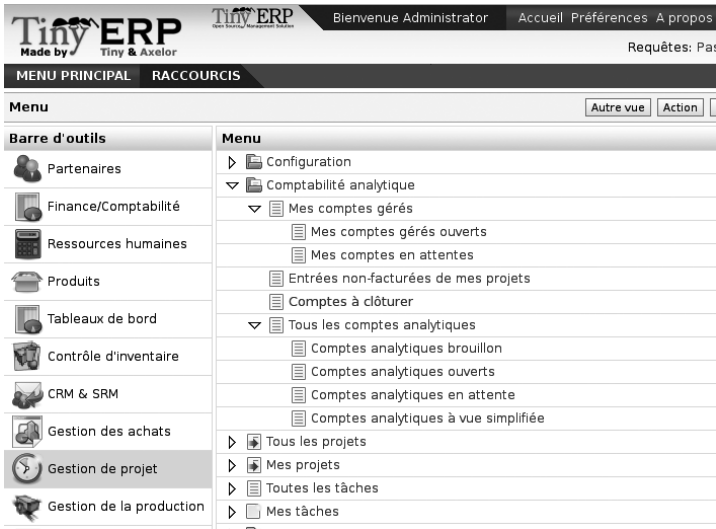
Tiny ERP
Made by Tiny & Axelor

Tiny ERP
Open Source Management Solution

Bienvenue Administrator
Accueil Préférences A propos
Requêtes: Pas

MENU PRINCIPAL RACCOURCIS

Menu
Autre vue Action

Barre d'outils
Partenaires
Finance/Comptabilité
Ressources humaines
Produits
Tableaux de bord
Contrôle d'inventaire
CRM & SRM
Gestion des achats
Gestion de projet
Gestion de la production

Menu
Configuration
Comptabilité analytique
Mes comptes gérés
Mes comptes gérés ouverts
Mes comptes en attentes
Entrées non-facturées de mes projets
Comptes à clôturer
Tous les comptes analytiques
Comptes analytiques brouillon
Comptes analytiques ouverts
Comptes analytiques en attente
Comptes analytiques à vue simplifiée
Tous les projets
Mes projets
Toutes les tâches
Mes tâches